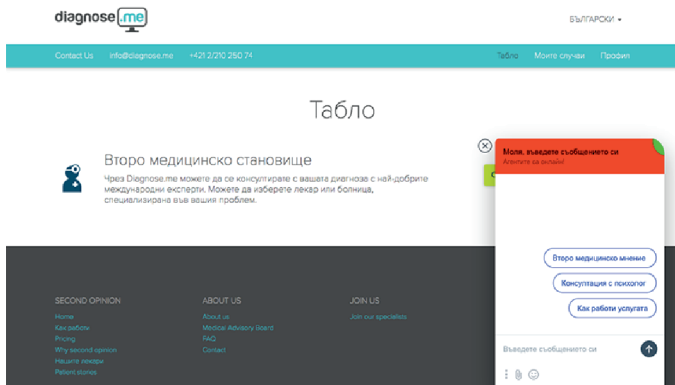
diagnose.me

БЪЛГАРСКИ ▾

Contact Us info@diagnose.me +421 2/210 250 74

Табло Моите случаи Профил

Табло

Второ медицинско становище

Чрез Diagnose.me можете да се консултирате с вашата диагноза с най-добрите международни експерти. Можете да изберете лекар или болница, специализирана във вашия проблем.

Моля, въведете съобщението си
Агентите са онлайн!

Второ медицинско мнение

Консултация с психолог

Как работи услугата

Въведете съобщението си

SECOND OPINION
Home
Как работи
Pricing
Why second opinion
Нашите лекари
Patient stories

ABOUT US
About us
Medical Advisory Board
FAQ
Contact

JOIN US
Join our specialists